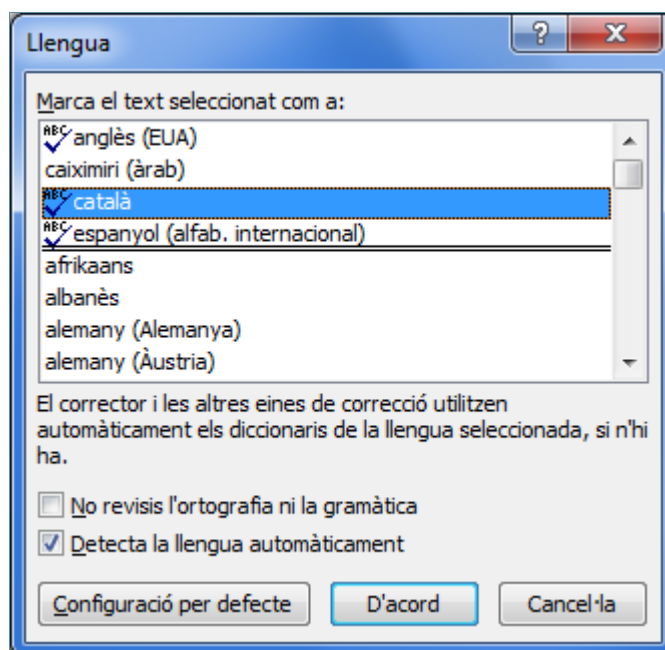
Llengua

?

X

Marca el text seleccionat com a:

ABC anglès (EUA)
caiximiri (àrab)
ABC català
ABC espanyol (alfab. internacional)
afrikaans
albanès
alemany (Alemanya)
alemany (Àustria)

El corrector i les altres eines de correcció utilitzen automàticament els diccionaris de la llengua seleccionada, si n'hi ha.

No revisis l'ortografia ni la gramàtica

Detecta la llengua automàticament

Configuració per defecte

D'acord

Cancel·la